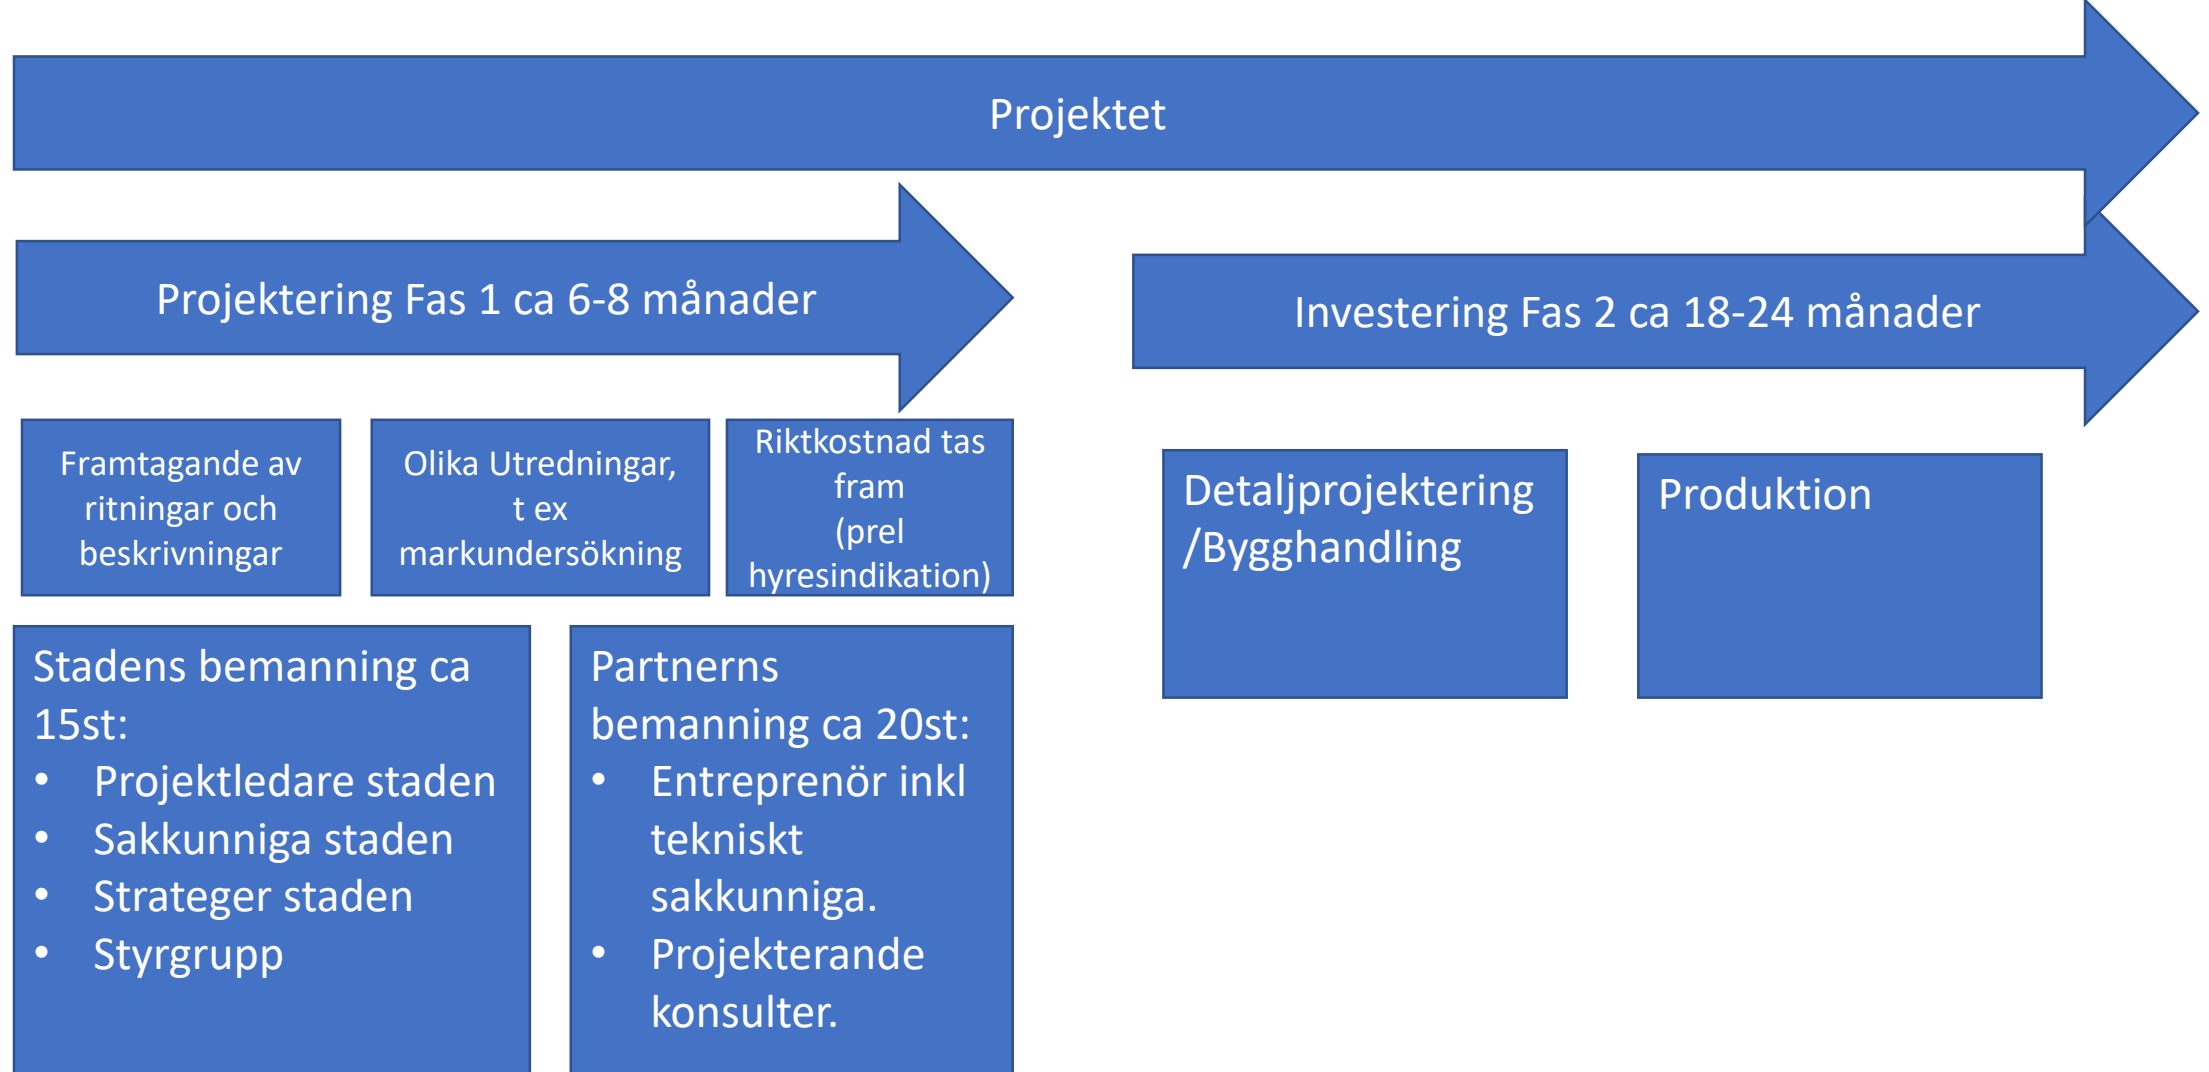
Projektet

Projektering Fas 1 ca 6-8 månader

Investering Fas 2 ca 18-24 månader

Framtagande av ritningar och beskrivningar

Olika Utredningar, t ex markundersökning

Riktkostnad tas fram (prel hyresindikation)

Detaljprojektering /Bygghandling

Produktion

Stadens bemanning ca 15st:
• Projektledare staden
• Sakkunniga staden
• Strateger staden
• Styrgrupp

Partnerns bemanning ca 20st:
• Entreprenör inkl tekniskt sakkunniga.
• Projekterande konsulter.